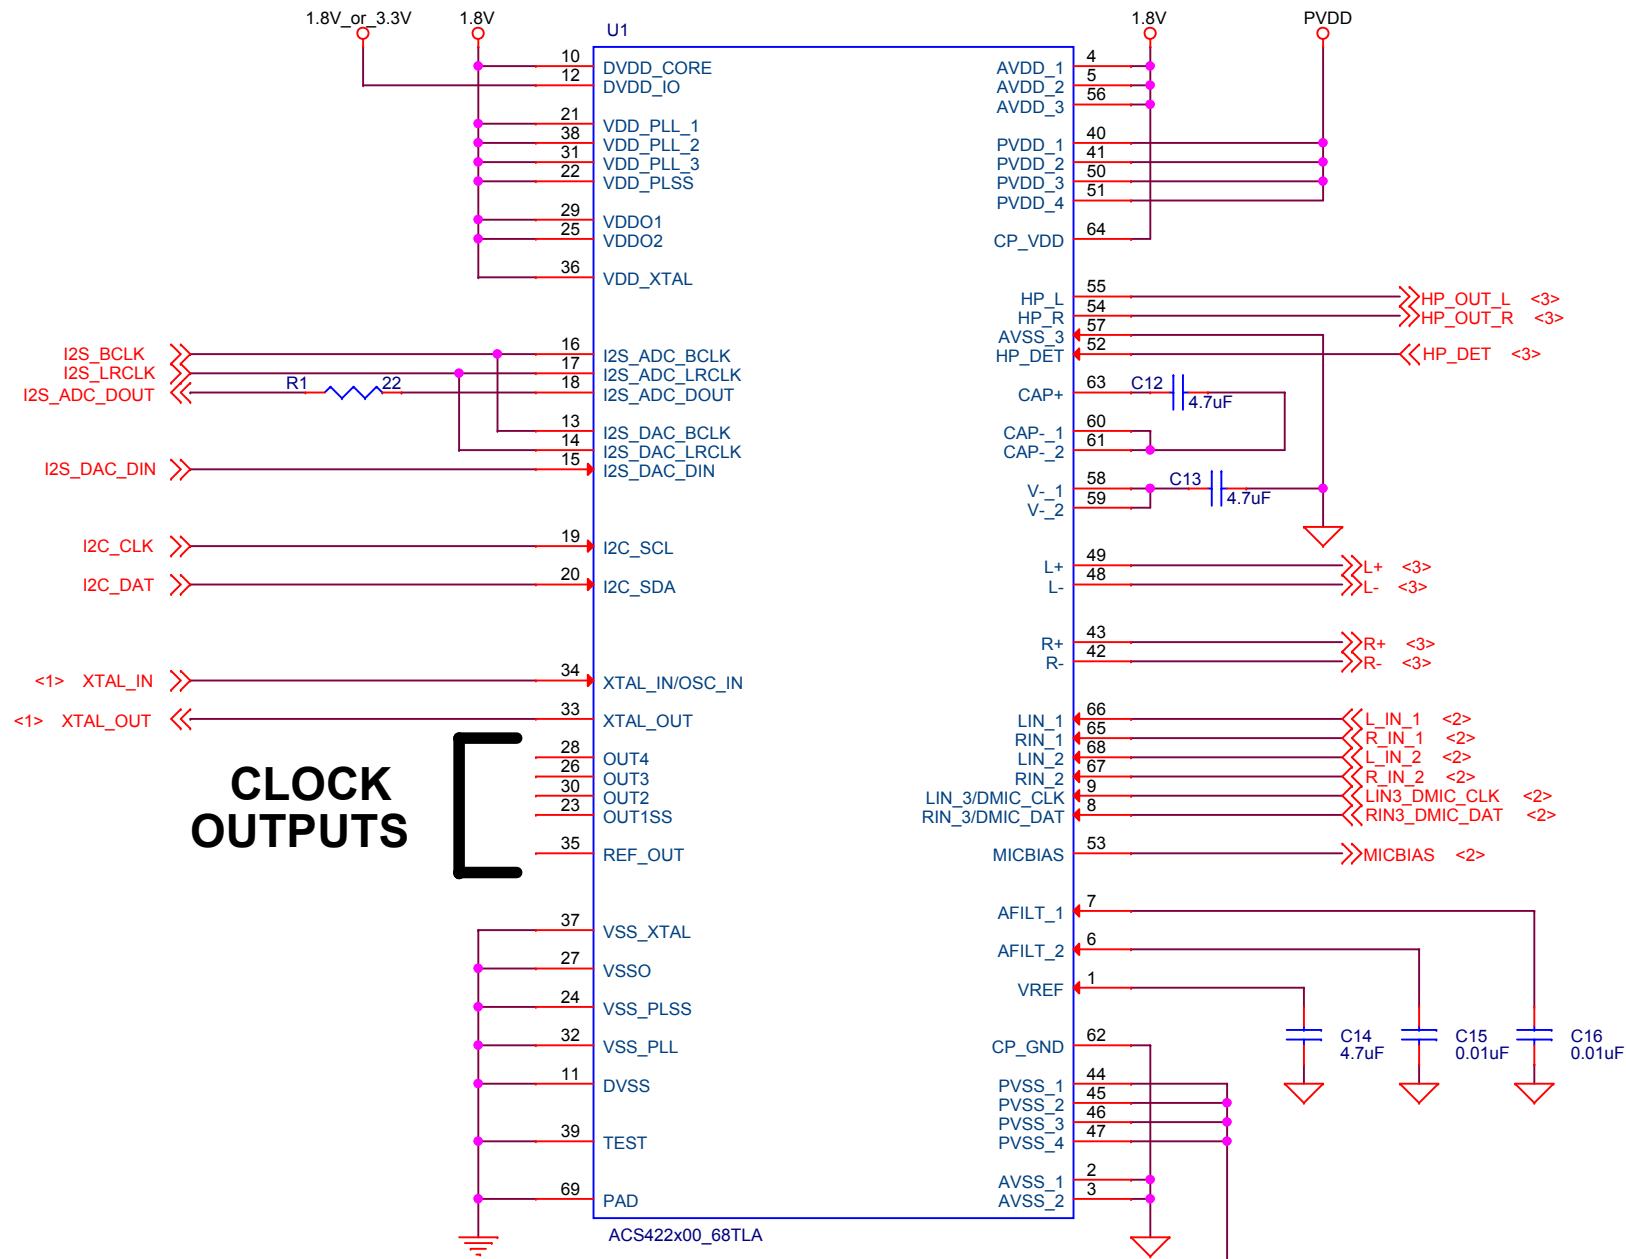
1.8V_or_3.3V
1.8V
U1
1.8V
PVDD

10 DVDD_CORE
12 DVDD_IO
21 VDD_PLL_1
38 VDD_PLL_2
31 VDD_PLL_3
22 VDD_PLSS
29 VDDO1
25 VDDO2
36 VDD_XTAL

I2S_BCLK
I2S_LRCLK
I2S_ADC_DOUT
R1
22
16 I2S_ADC_BCLK
17 I2S_ADC_LRCLK
18 I2S_ADC_DOUT
13 I2S_DAC_BCLK
14 I2S_DAC_LRCLK
I2S_DAC_DIN
15 I2S_DAC_DIN

I2C_CLK
19 I2C_SCL
I2C_DAT
20 I2C_SDA

<1> XTAL_IN
34 XTAL_IN/OSC_IN
<1> XTAL_OUT
33 XTAL_OUT

CLOCK OUTPUTS
28 OUT4
26 OUT3
30 OUT2
23 OUT1SS
35 REF_OUT

37 VSS_XTAL
27 VSSO
24 VSS_PLSS
32 VSS_PLL
11 DVSS
39 TEST
69 PAD

ACS422x00_68TLA

AVDD_1 4
AVDD_2 5
AVDD_3 56
PVDD_1 40
PVDD_2 41
PVDD_3 50
PVDD_4 51
CP_VDD 64
HP_L 55
HP_R 54
AVSS_3 57
HP_DET 52
HP_OUT_L <3>
HP_OUT_R <3>
HP_DET <3>
CAP+ 63
C12
4.7uF
CAP-_1 60
CAP-_2 61
V-_1 58
V-_2 59
C13
4.7uF
L+ 49
L- 48
L+ <3>
L- <3>
R+ 43
R- 42
R+ <3>
R- <3>
LIN_1 66
RIN_1 65
LIN_2 68
RIN_2 67
LIN_3/DMIC_CLK 9
RIN_3/DMIC_DAT 8
L_IN_1 <2>
R_IN_1 <2>
L_IN_2 <2>
R_IN_2 <2>
LIN3_DMIC_CLK <2>
RIN3_DMIC_DAT <2>
MICBIAS 53
MICBIAS <2>
AFILT_1 7
AFILT_2 6
VREF 1
C14
4.7uF
C15
0.01uF
C16
0.01uF
CP_GND 62
PVSS_1 44
PVSS_2 45
PVSS_3 46
PVSS_4 47
AVSS_1 2
AVSS_2 3